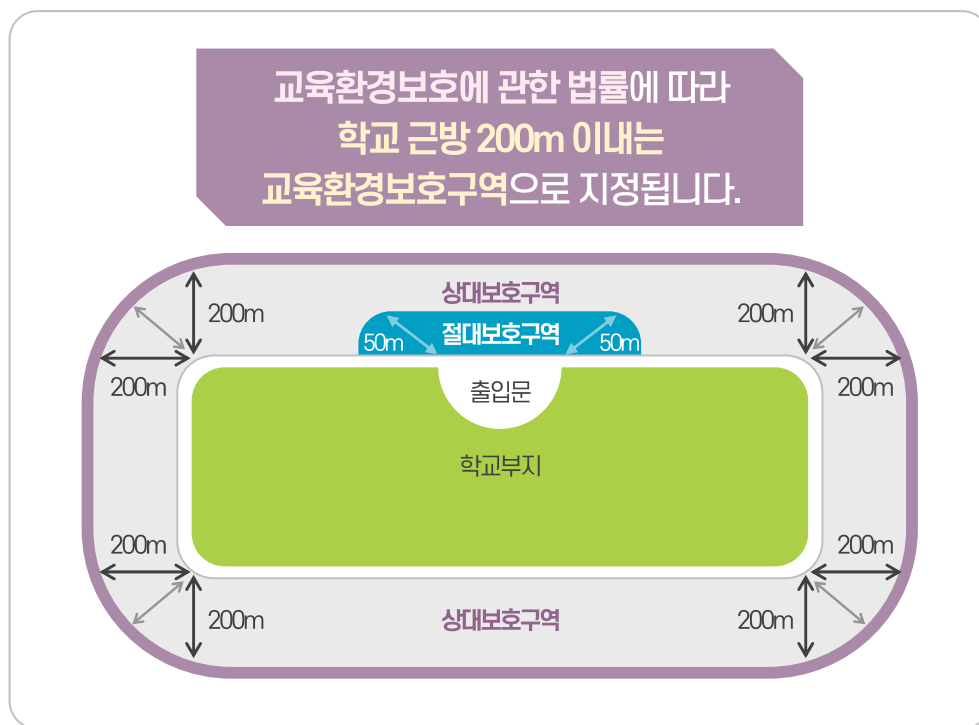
교육환경보호에 관한 법률에 따라
학교 근방 200m 이내는
교육환경보호구역으로 지정됩니다.

상대보호구역

200m

200m

50m

절대보호구역

50m

200m

200m

출입문

학교부지

200m

200m

200m

200m

상대보호구역

200m